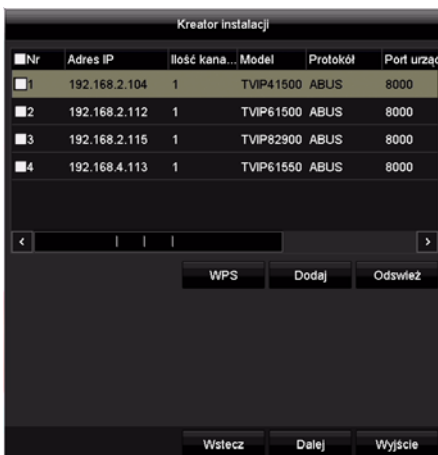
Kreator instalacji

| Nr | Adres IP | Ilość kana... | Model | Protokół | Port urząd |
|---|---|---|---|---|---|
| 1 | 192.168.2.104 | 1 | TVIP41500 | ABUS | 8000 |
| 2 | 192.168.2.112 | 1 | TVIP61500 | ABUS | 8000 |
| 3 | 192.168.2.115 | 1 | TVIP82900 | ABUS | 8000 |
| 4 | 192.168.4.113 | 1 | TVIP61550 | ABUS | 8000 |

WPS
Dodaj
Odswież

Wstecz
Dalej
Wyjście